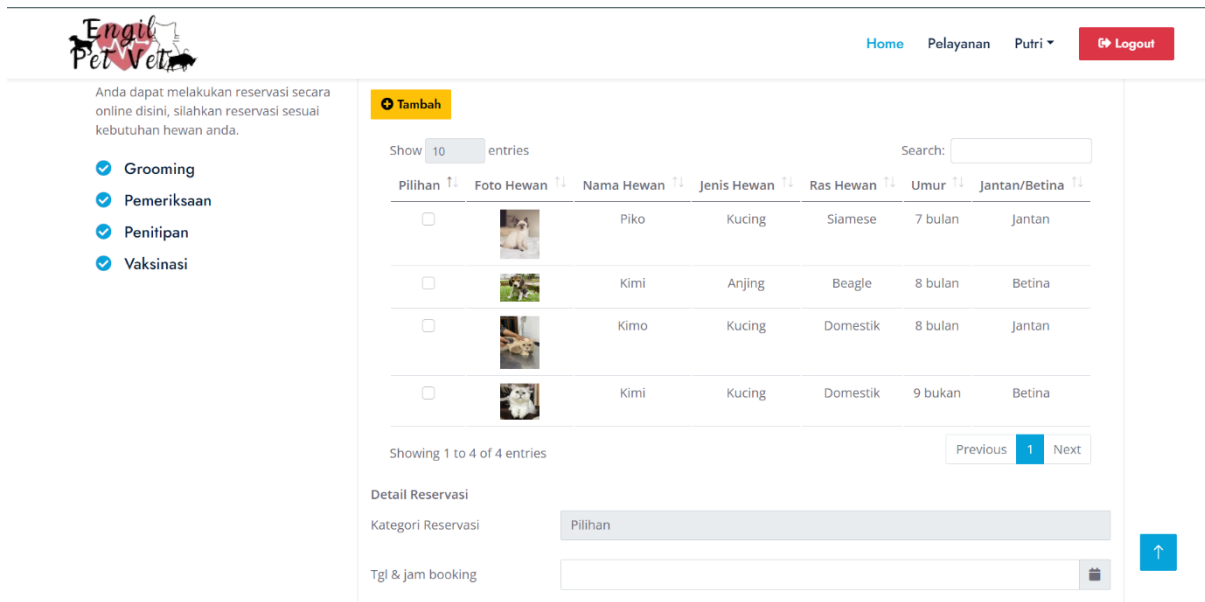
Engil Pet Vet

Home Pelayanan Putri Logout

Anda dapat melakukan reservasi secara online disini, silahkan reservasi sesuai kebutuhan hewan anda.

Grooming
Pemeriksaan
Penitipan
Vaksinasi

Tambah

Show 10 entries

Search:

| Pilihan | Foto Hewan | Nama Hewan | Jenis Hewan | Ras Hewan | Umur | Jantan/Betina |
|---|---|---|---|---|---|---|
| | | Piko | Kucing | Siamese | 7 bulan | Jantan |
| | | Kimi | Anjing | Beagle | 8 bulan | Betina |
| | | Kimo | Kucing | Domestik | 8 bulan | Jantan |
| | | Kimi | Kucing | Domestik | 9 bukan | Betina |

Showing 1 to 4 of 4 entries

Previous 1 Next

Detail Reservasi

Kategori Reservasi Pilihan

Tgl & jam booking